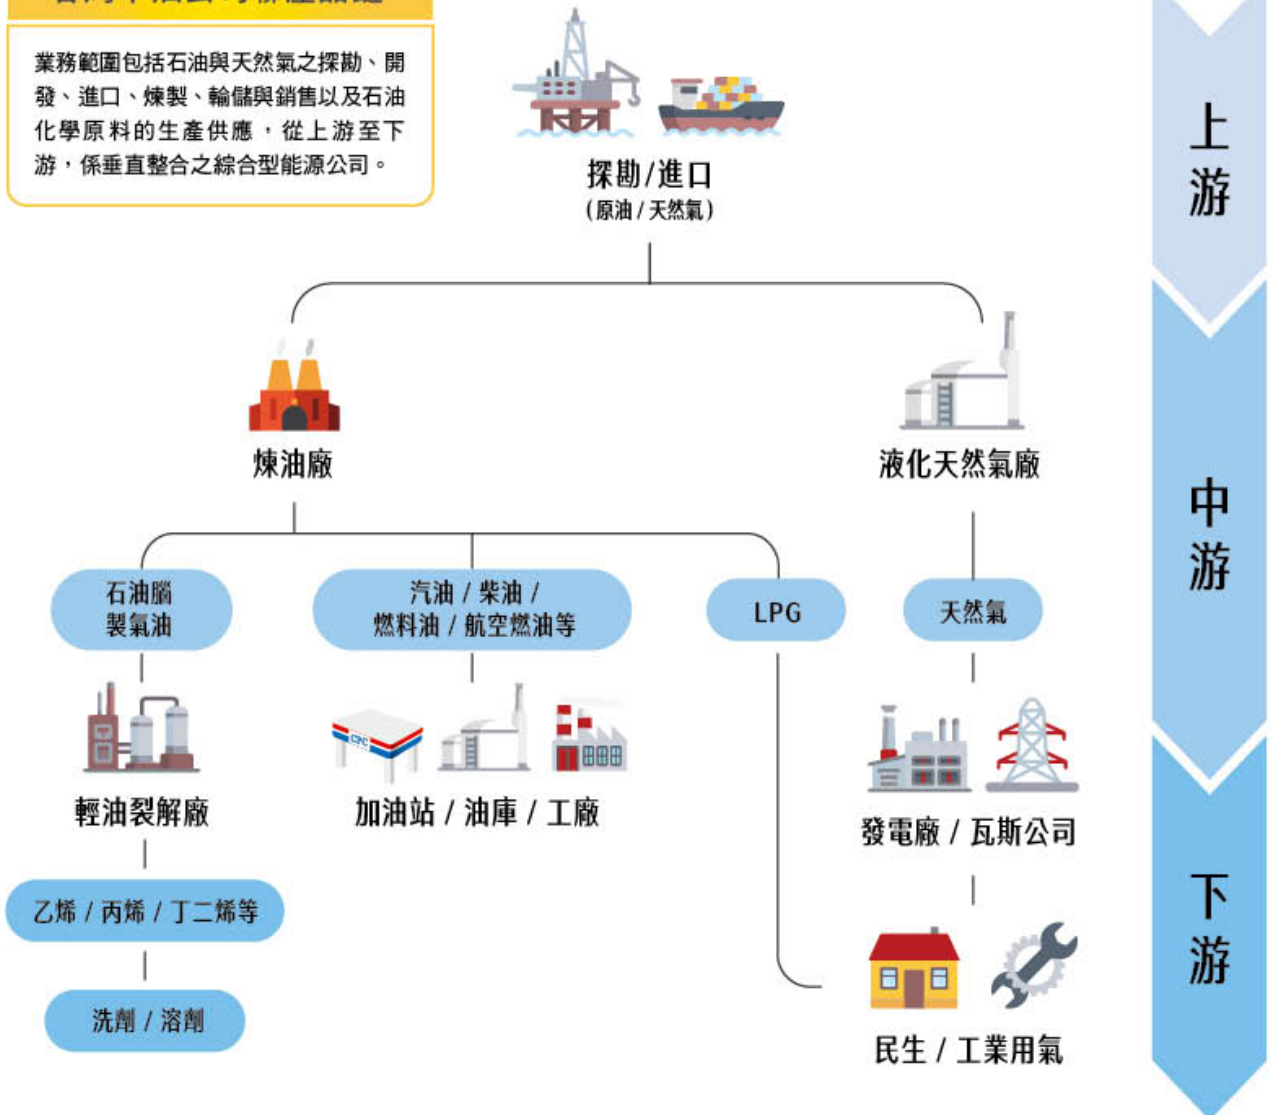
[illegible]

業務範圍包括石油與天然氣之探勘、開發、進口、煉製、輸儲與銷售以及石油化學原料的生產供應，從上游至下游，係垂直整合之綜合型能源公司。

探勘/進口
(原油/天然氣)

上游

煉油廠

液化天然氣廠

中游

石油腦
製氣油

汽油 / 柴油 /
燃料油 / 航空燃油等

LPG

天然氣

輕油裂解廠

加油站 / 油庫 / 工廠

發電廠 / 瓦斯公司

下游

乙烯 / 丙烯 / 丁二烯等

洗劑 / 溶劑

民生 / 工業用氣